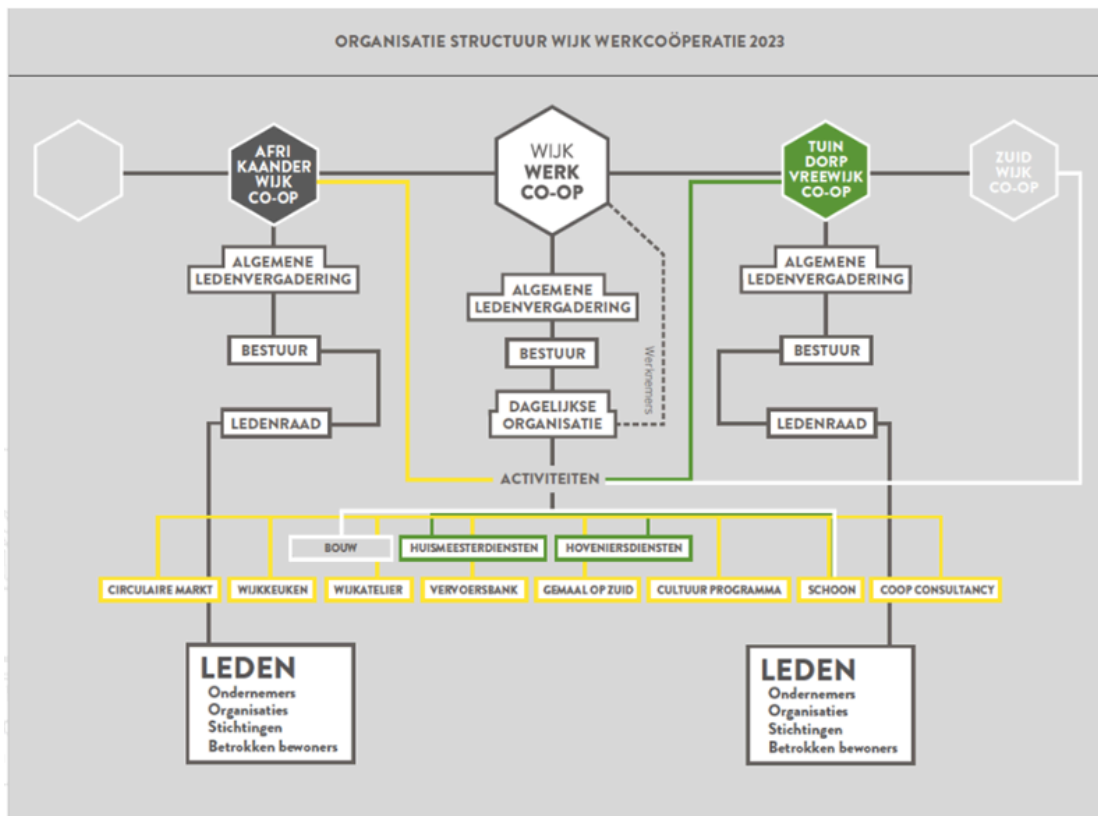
ORGANISATIE STRUCTUUR WIJK WERKCOÖPERATIE 2023

AFRI KAANDER WIJK CO-OP

WIJK WERK CO-OP

TUIN DORP VREEWIJK CO-OP

ZUID WIJK CO-OP

ALGEMENE LEDENVERGADERING

BESTUUR

LEDENRAAD

ALGEMENE LEDENVERGADERING

BESTUUR

DAGELIJKSE ORGANISATIE

Werknemers

ALGEMENE LEDENVERGADERING

BESTUUR

LEDENRAAD

ACTIVITEITEN

BOUW

HUISMEESTERDIENSTEN

HOVENIERSDIENSTEN

CIRCULAIRE MARKT

WIJKKEUKEN

WIJKATELIER

VERVOERSBANK

GEMAAL OP ZUID

CULTUUR PROGRAMMA

SCHOON

COOP CONSULTANCY

LEDEN
Ondernemers
Organisaties
Stichtingen
Betrokken bewoners

LEDEN
Ondernemers
Organisaties
Stichtingen
Betrokken bewoners